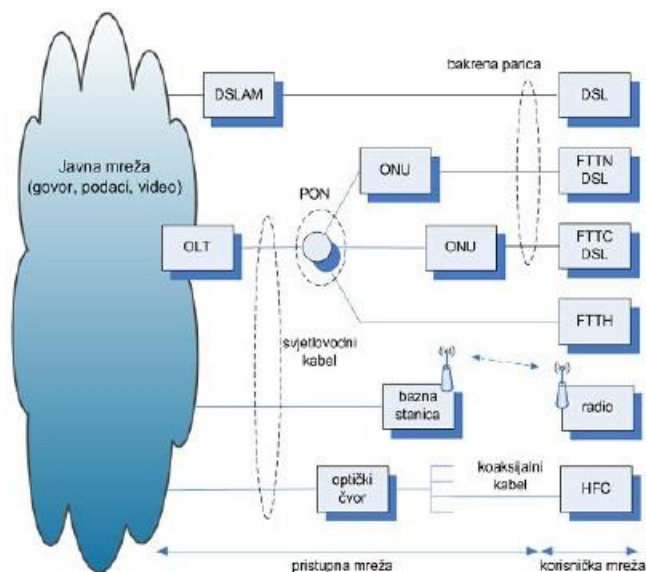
Javna mreža
(govor, podaci, video)

DSLAM

bakrena parica

DSL

ONU

FTTN
DSL

PON

OLT

ONU

FTTC
DSL

FTTH

svjetlovodni
kabel

bazna
stanica

radio

optički
čvor

koaksijalni
kabel

HFC

pristupna mreža

korisnička mreža